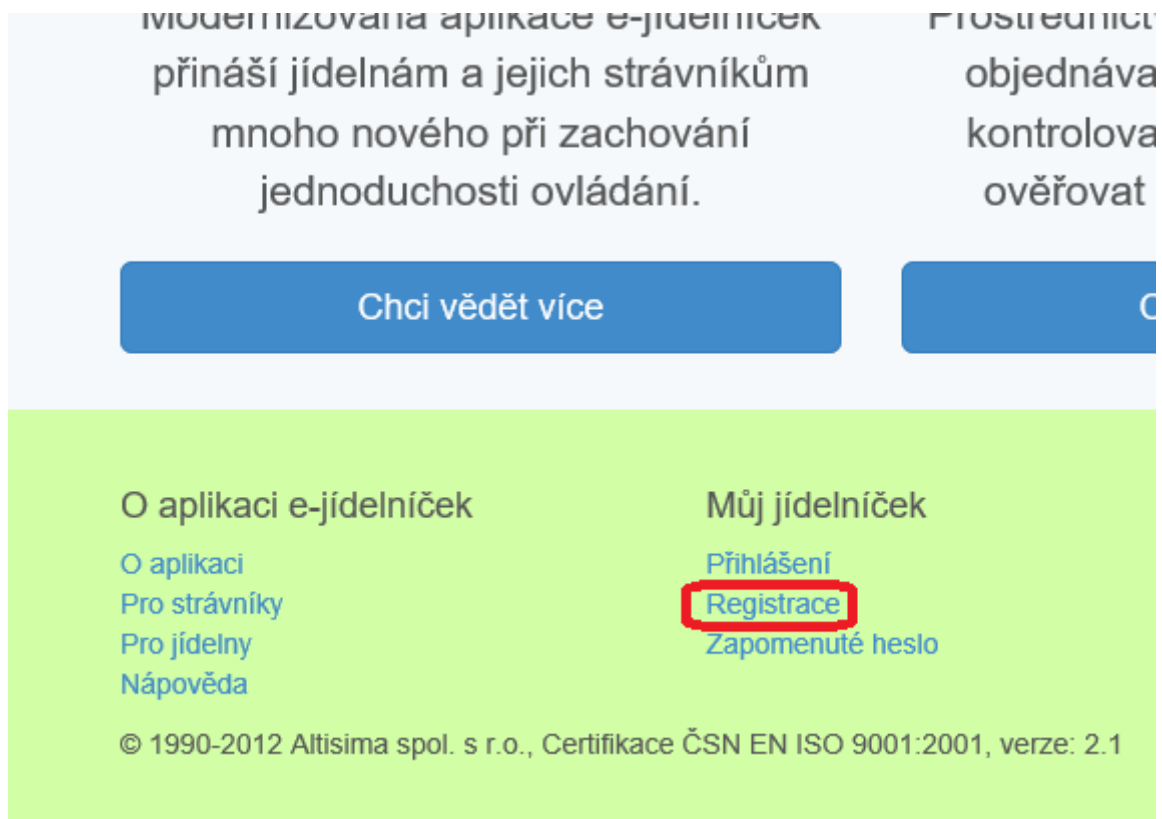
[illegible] přináší jídelnám a jejich strávníkům mnoho nového při zachování jednoduchosti ovládání.

Chci vědět více

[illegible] objednáva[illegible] kontrolova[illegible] ověřovat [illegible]

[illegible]

O aplikaci e-jídelníček

O aplikaci
Pro strávníky
Pro jídelny
Nápověda

Můj jídelníček

Přihlášení
Registrace
Zapomenuté heslo

© 1990-2012 Altisima spol. s r.o., Certifikace ČSN EN ISO 9001:2001, verze: 2.1